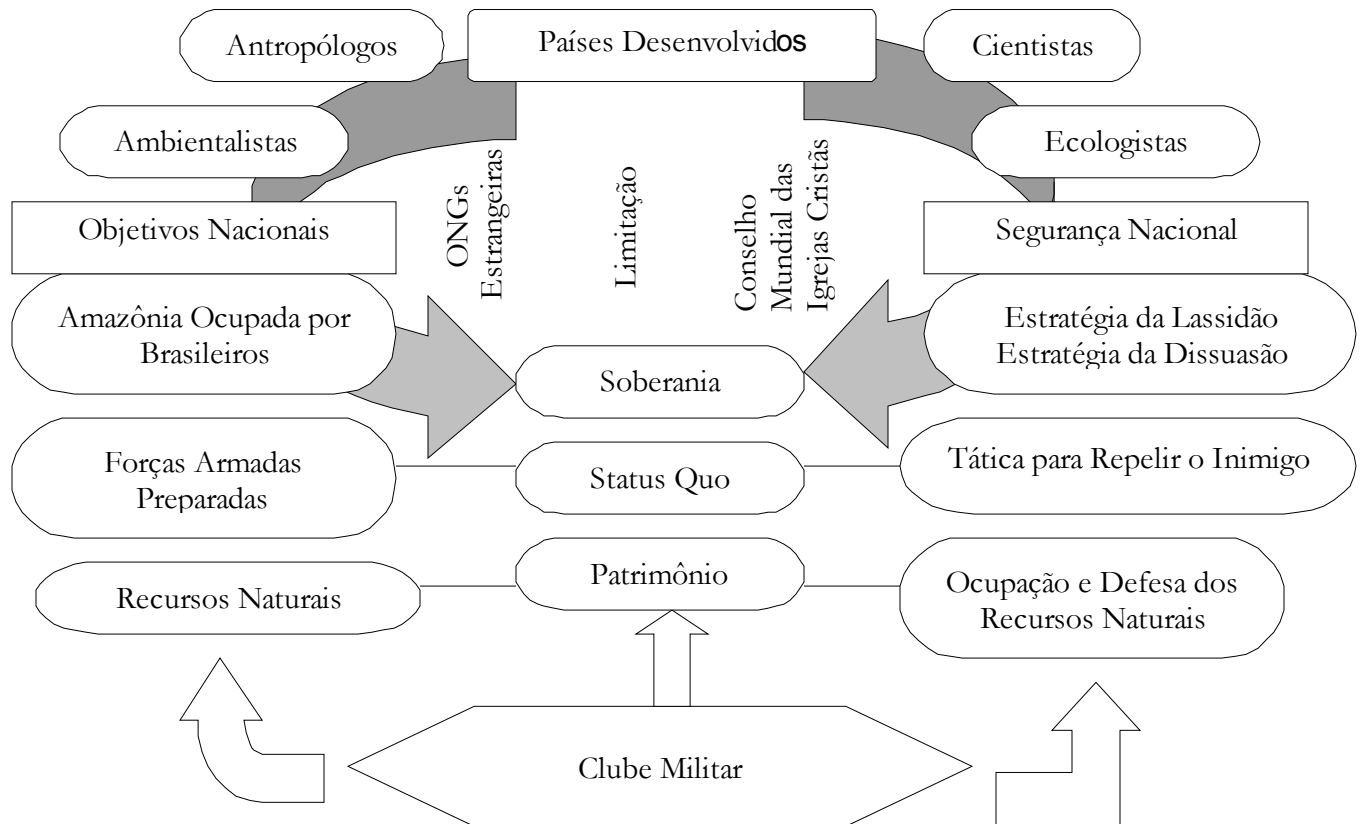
Antropólogos

Países Desenvolvidos

Cientistas

Ambientalistas

Ecologistas

ONGs Estrangeiras

Limitação

Conselho Mundial das Igrejas Cristãs

Objetivos Nacionais

Segurança Nacional

Amazônia Ocupada por Brasileiros

Soberania

Estratégia da Lassidão
Estratégia da Dissuasão

Forças Armadas Preparadas

Status Quo

Tática para Repelir o Inimigo

Recursos Naturais

Patrimônio

Ocupação e Defesa dos Recursos Naturais

Clube Militar